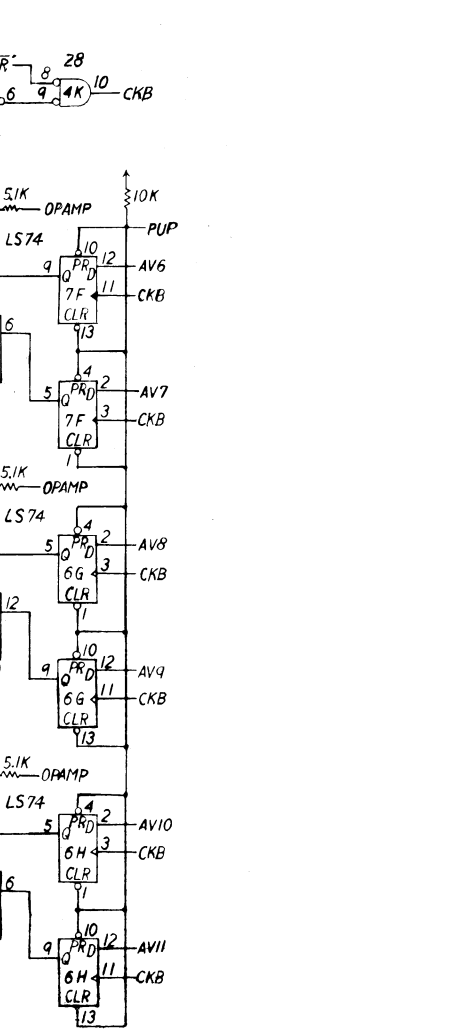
$\overline{R'}$ 8 28
6 9 4K 10 CKB

5.1K OPAMP
10K
PUP
LS74
10
9 Q PR D 12 AV6
7F 11 CKB
CLR
13
6
4
5 Q PR D 2 AV7
7F 3 CKB
CLR
1
5.1K OPAMP
LS74
4
5 Q PR D 2 AV8
6G 3 CKB
CLR
1
12
10
9 Q PR D 12 AV9
6G 11 CKB
CLR
13
5.1K OPAMP
LS74
4
5 Q PR D 2 AV10
6H 3 CKB
CLR
1
6
10
9 Q PR D 12 AV11
6H 11 CKB
CLR
13